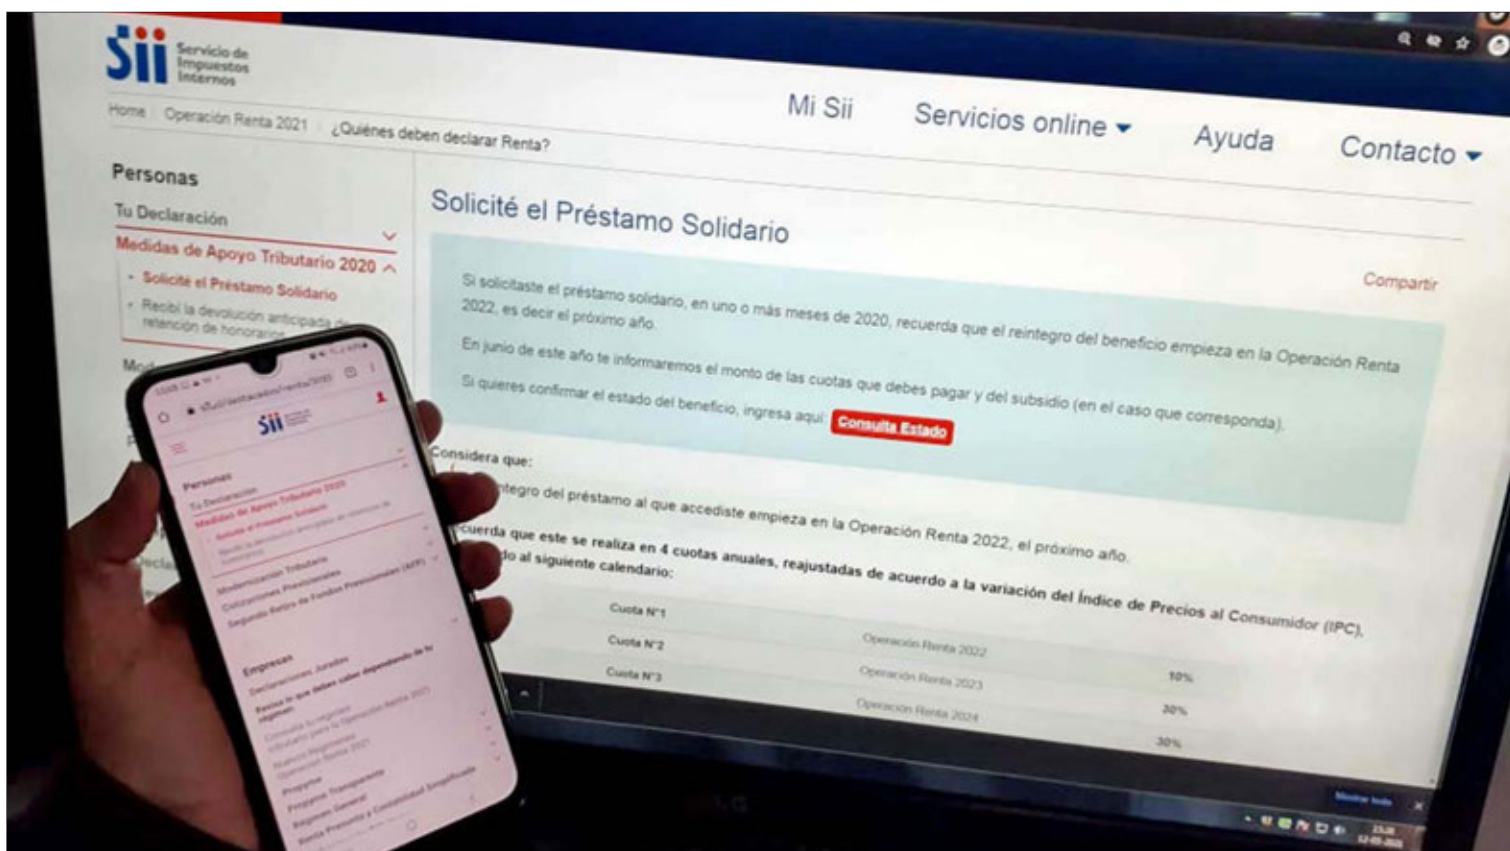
Sii Servicio de Impuestos Internos

Home | Operación Renta 2021 | ¿Quiénes deben declarar Renta?

Mi Sii Servicios online Ayuda Contacto

Personas

Tu Declaración

Medidas de Apoyo Tributario 2020

Solicité el Préstamo Solidario

Recibí la devolución anticipada de retención de honorarios

Solicité el Préstamo Solidario

Compartir

Si solicitaste el préstamo solidario, en uno o más meses de 2020, recuerda que el reintegro del beneficio empieza en la Operación Renta 2022, es decir el próximo año.

En junio de este año te informaremos el monto de las cuotas que debes pagar y del subsidio (en el caso que corresponda).

Si quieres confirmar el estado del beneficio, ingresa aquí: Consulta Estado

Considera que:

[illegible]ntegro del préstamo al que accediste empieza en la Operación Renta 2022, el próximo año.

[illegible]cuerda que este se realiza en 4 cuotas anuales, reajustadas de acuerdo a la variación del Índice de Precios al Consumidor (IPC), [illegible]do al siguiente calendario:

| Cuota N°1 | | |
|---|---|---|
| Cuota N°2 | Operación Renta 2022 | 10% |
| Cuota N°3 | Operación Renta 2023 | 30% |
| | Operación Renta 2024 | 30% |

Sii

Personas
Tu Declaración
Medidas de Apoyo Tributario 2020
Solicité el Préstamo Solidario
Recibí la devolución anticipada de retención de honorarios
Modernización Tributaria
Cotizaciones Previsionales
Segundo Retiro de Fondos Previsionales (AFP)

Empresas
Declaraciones Juradas
Revisa lo que debes saber dependiendo de tu régimen
Consulta tu régimen tributario para la Operación Renta 2021
Nuevos Regímenes Operación Renta 2021
Propyme
Propyme Transparente
Régimen General
Renta Presunta y Contabilidad Simplificada

Mostrar todo